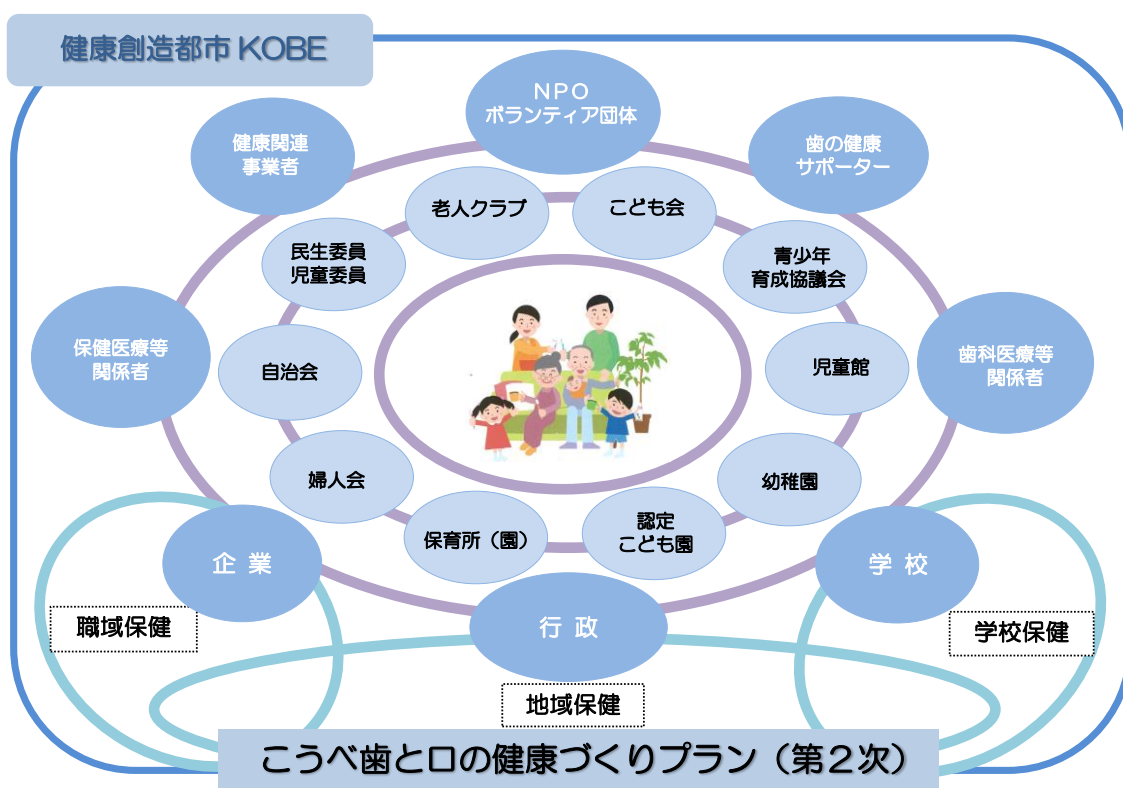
健康創造都市 KOBE

NPO
ボランティア団体

健康関連
事業者

歯の健康
サポーター

老人クラブ

こども会

民生委員
児童委員

青少年
育成協議会

保健医療等
関係者

自治会

児童館

歯科医療等
関係者

婦人会

幼稚園

保育所（園）

認定
こども園

企 業

学 校

職域保健

行 政

学校保健

地域保健

こうべ歯と口の健康づくりプラン（第２次）